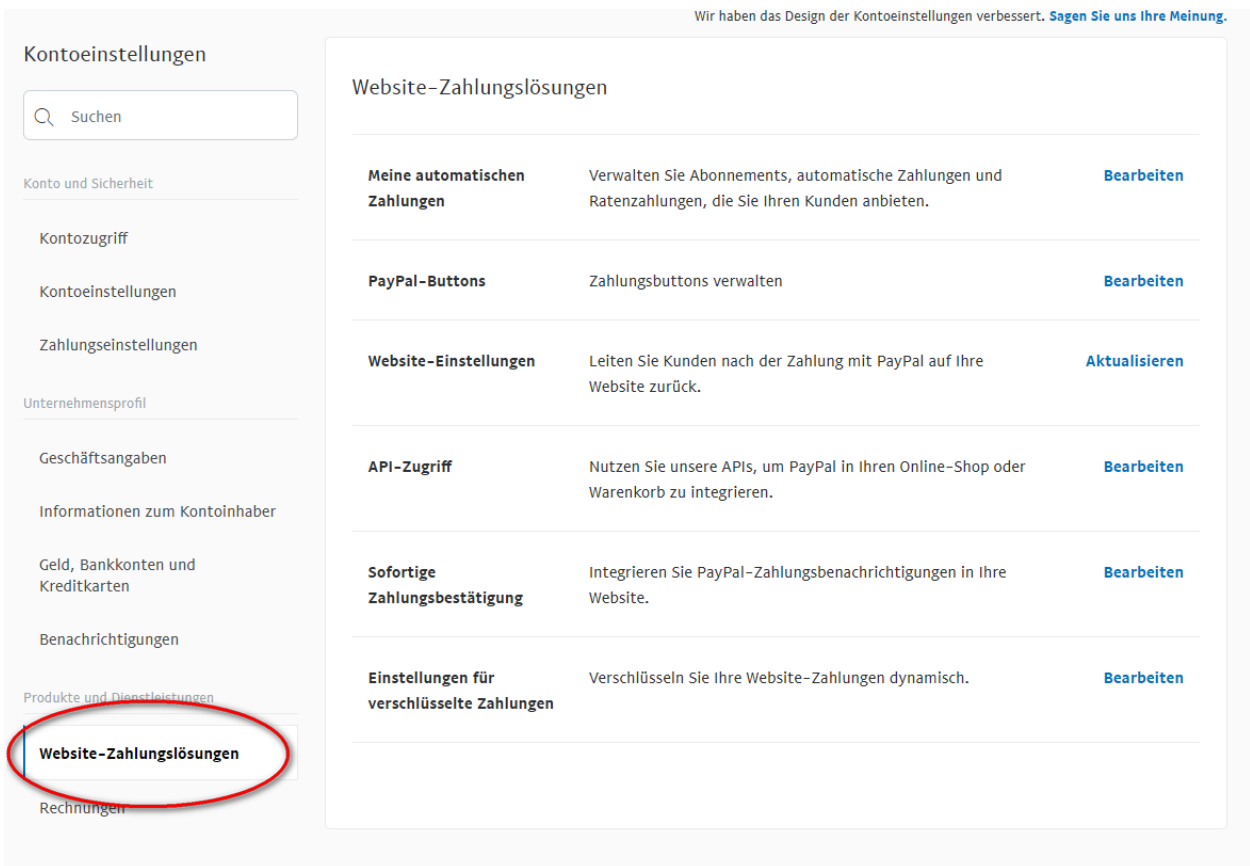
Wir haben das Design der Kontoeinstellungen verbessert. Sagen Sie uns Ihre Meinung.

Kontoeinstellungen

Suchen

Konto und Sicherheit

Kontozugriff

Kontoeinstellungen

Zahlungseinstellungen

Unternehmensprofil

Geschäftsangaben

Informationen zum Kontoinhaber

Geld, Bankkonten und Kreditkarten

Benachrichtigungen

Produkte und Dienstleistungen

Website-Zahlungslösungen

Rechnungen

Website-Zahlungslösungen

| | | |
|---|---|---|
| Meine automatischen Zahlungen | Verwalten Sie Abonnements, automatische Zahlungen und Ratenzahlungen, die Sie Ihren Kunden anbieten. | Bearbeiten |
| PayPal-Buttons | Zahlungsbuttons verwalten | Bearbeiten |
| Website-Einstellungen | Leiten Sie Kunden nach der Zahlung mit PayPal auf Ihre Website zurück. | Aktualisieren |
| API-Zugriff | Nutzen Sie unsere APIs, um PayPal in Ihren Online-Shop oder Warenkorb zu integrieren. | Bearbeiten |
| Sofortige Zahlungsbestätigung | Integrieren Sie PayPal-Zahlungsbenachrichtigungen in Ihre Website. | Bearbeiten |
| Einstellungen für verschlüsselte Zahlungen | Verschlüsseln Sie Ihre Website-Zahlungen dynamisch. | Bearbeiten |